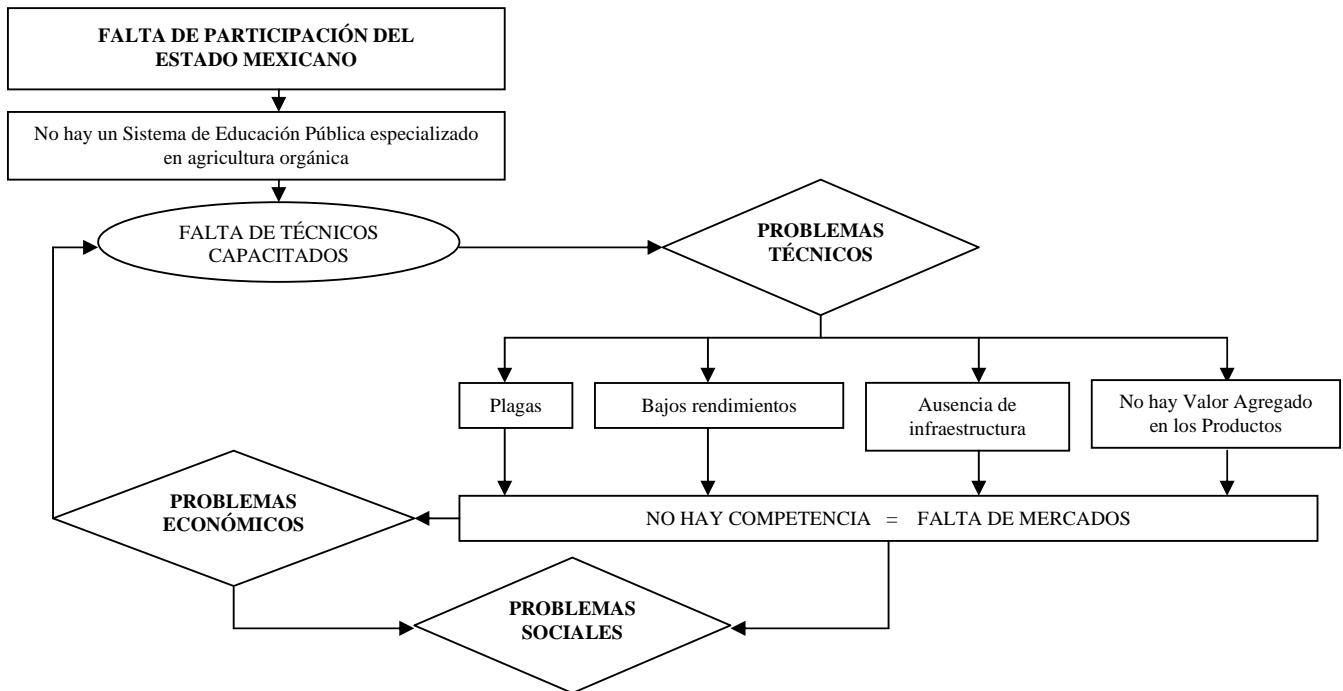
FALTA DE PARTICIPACIÓN DEL ESTADO MEXICANO

No hay un Sistema de Educación Pública especializado en agricultura orgánica

FALTA DE TÉCNICOS CAPACITADOS

PROBLEMAS TÉCNICOS

Plagas

Bajos rendimientos

Ausencia de infraestructura

No hay Valor Agregado en los Productos

PROBLEMAS ECONÓMICOS

NO HAY COMPETENCIA = FALTA DE MERCADOS

PROBLEMAS SOCIALES